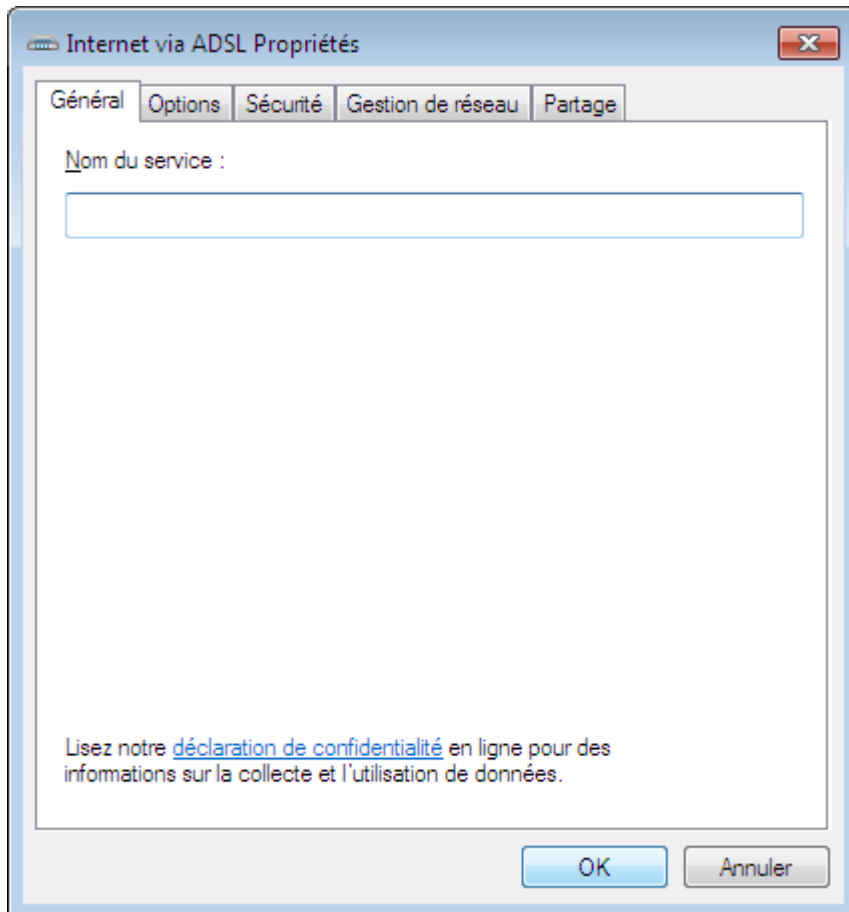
Internet via ADSL Propriétés

Général | Options | Sécurité | Gestion de réseau | Partage

Nom du service :

Lisez notre déclaration de confidentialité en ligne pour des informations sur la collecte et l'utilisation de données.

OK | Annuler